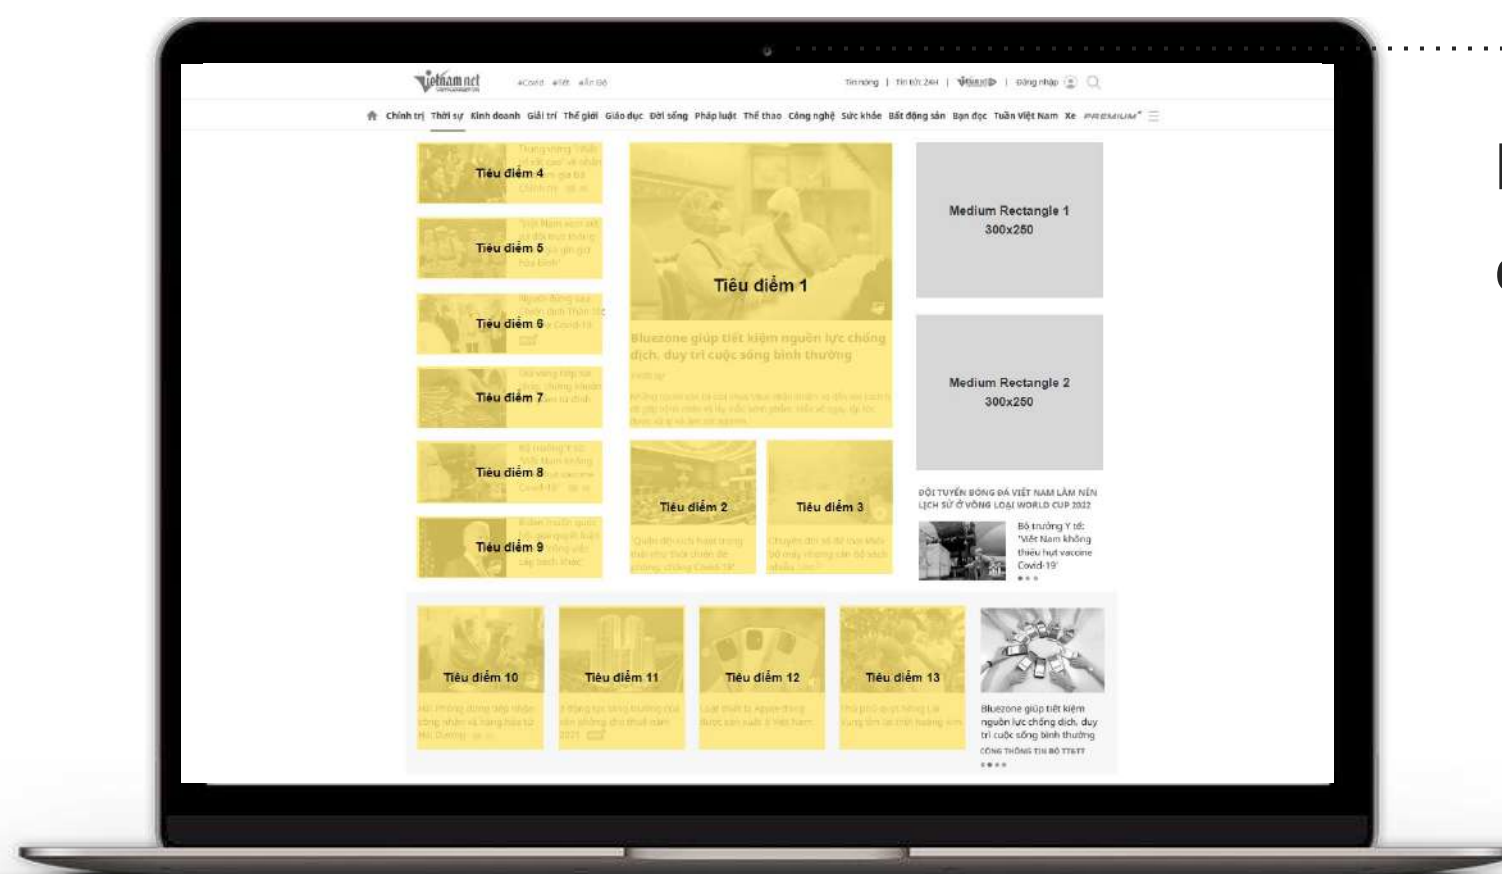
vietnamnet

Tin nóng | Tin tức 24h | Đăng nhập

Chính trị Thời sự Kinh doanh Giải trí Thế giới Giáo dục Đời sống Pháp luật Thể thao Công nghệ Sức khỏe Bất động sản Bạn đọc Tuần Việt Nam Xe PREMIUM

Tiêu điểm 4

Tiêu điểm 5

Tiêu điểm 6

Tiêu điểm 7

Tiêu điểm 8

Tiêu điểm 9

Tiêu điểm 1

Bluezone giúp tiết kiệm nguồn lực chống dịch, duy trì cuộc sống bình thường

Tiêu điểm 2

Tiêu điểm 3

Medium Rectangle 1
300x250

Medium Rectangle 2
300x250

ĐỘI TUYỂN BÓNG ĐÁ VIỆT NAM LÀM NÊN LỊCH SỬ Ở VÒNG LOẠI WORLD CUP 2022

Bộ trưởng Y tế: "Việt Nam không thiếu hụt vaccine Covid-19"

Tiêu điểm 10

Tiêu điểm 11

Tiêu điểm 12

Tiêu điểm 13

Bluezone giúp tiết kiệm nguồn lực chống dịch, duy trì cuộc sống bình thường

CỔNG THÔNG TIN BỘ TTTT